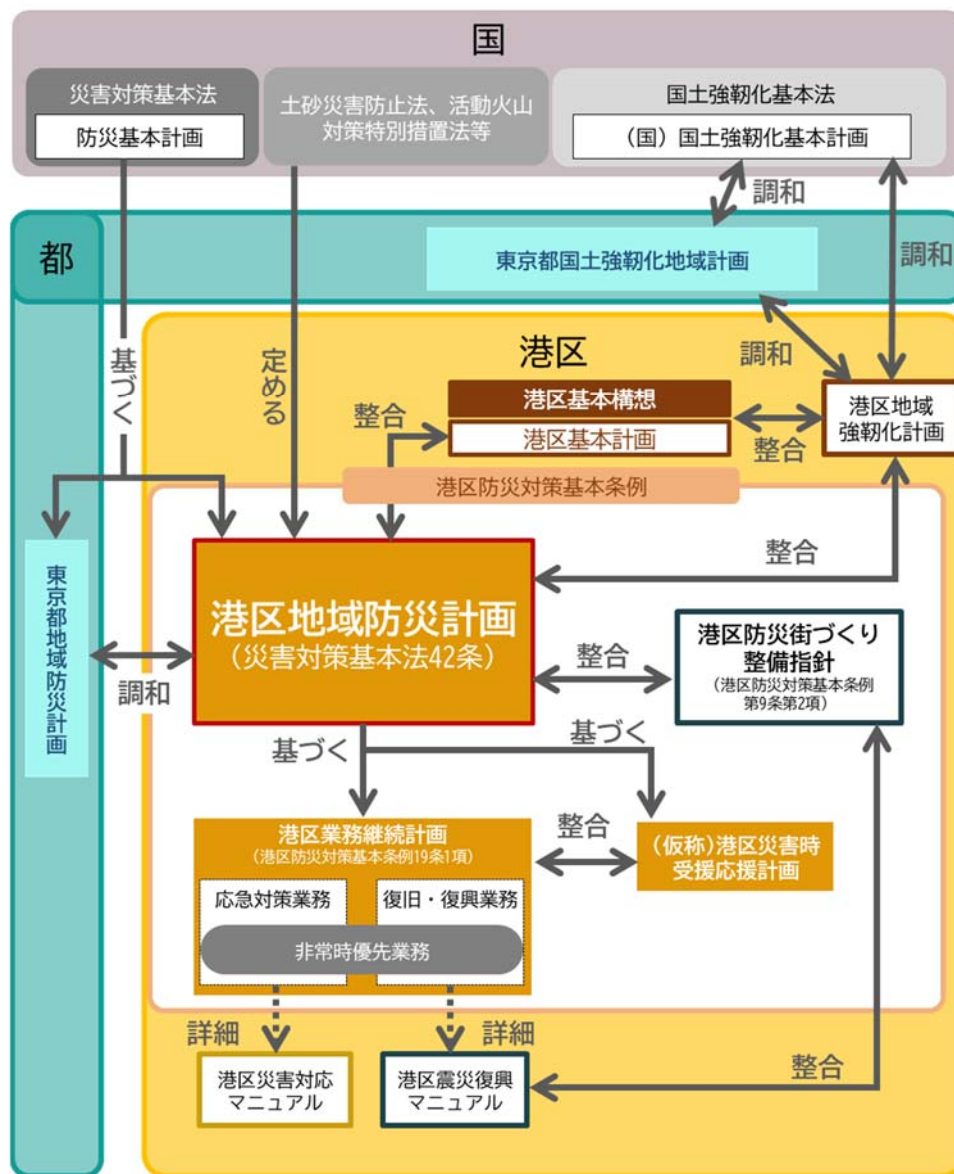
国

災害対策基本法
防災基本計画

土砂災害防止法、活動火山対策特別措置法等

国土強靭化基本法
（国）国土強靭化基本計画

調和

都

東京都国土強靭化地域計画

調和

基づく

定める

港区

調和

港区基本構想
港区基本計画

整合

整合

港区地域強靭化計画

港区防災対策基本条例

東京都地域防災計画

整合

港区地域防災計画
（災害対策基本法42条）

整合

港区防災街づくり整備指針
（港区防災対策基本条例第9条第2項）

調和

基づく

基づく

港区業務継続計画
（港区防災対策基本条例19条1項）

整合

（仮称）港区災害時受援応援計画

応急対策業務

復旧・復興業務

非常時優先業務

詳細

詳細

港区災害対応マニュアル

港区震災復興マニュアル

整合